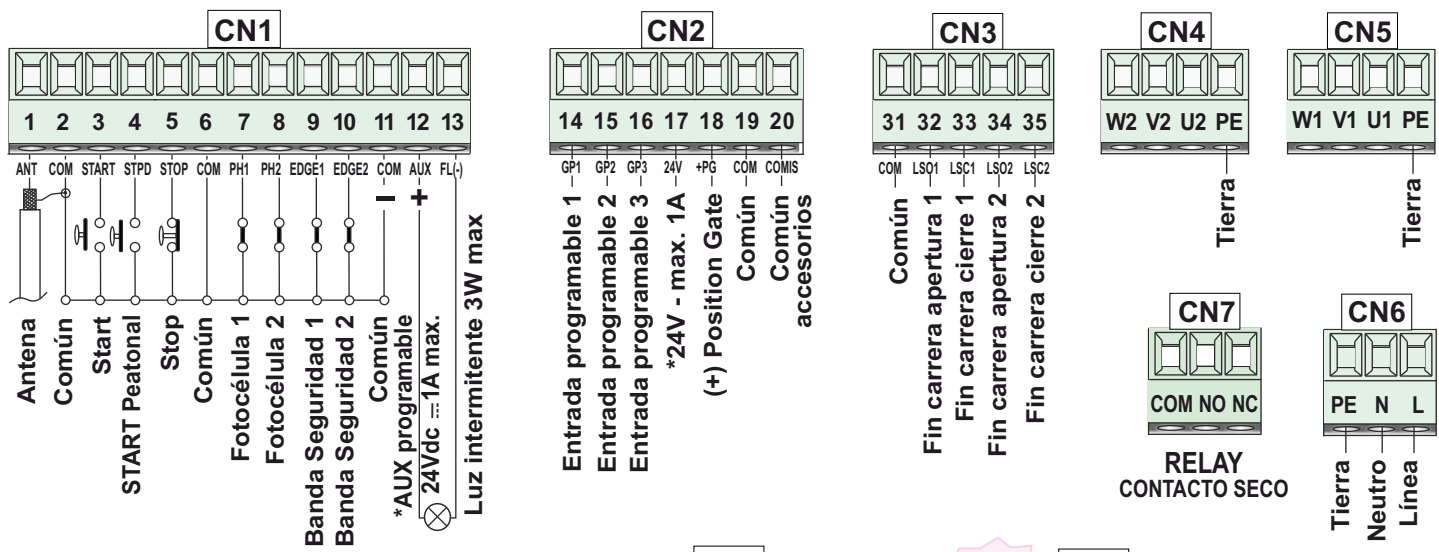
CN1

1 2 3 4 5 6 7 8 9 10 11 12 13

ANT COM START STPD STOP COM PH1 PH2 EDGE1 EDGE2 COM AUX FL(-)

− +

Antena
Común
Start
START Peatonal
Stop
Común
Fotocélula 1
Fotocélula 2
Banda Seguridad 1
Banda Seguridad 2
Común
*AUX programable
24Vdc ⎓1A max.
Luz intermitente 3W max

CN2

14 15 16 17 18 19 20

GP1 GP2 GP3 24V +PG COM COMIS

Entrada programable 1
Entrada programable 2
Entrada programable 3
*24V - max. 1A
(+) Position Gate
Común
Común accesorios

CN3

31 32 33 34 35

COM LSO1 LSC1 LSO2 LSC2

Común
Fin carrera apertura 1
Fin carrera cierre 1
Fin carrera apertura 2
Fin carrera cierre 2

CN4

W2 V2 U2 PE

Tierra

CN5

W1 V1 U1 PE

Tierra

CN7

COM NO NC

RELAY
CONTACTO SECO

CN6

PE N L

Tierra
Neutro
Línea